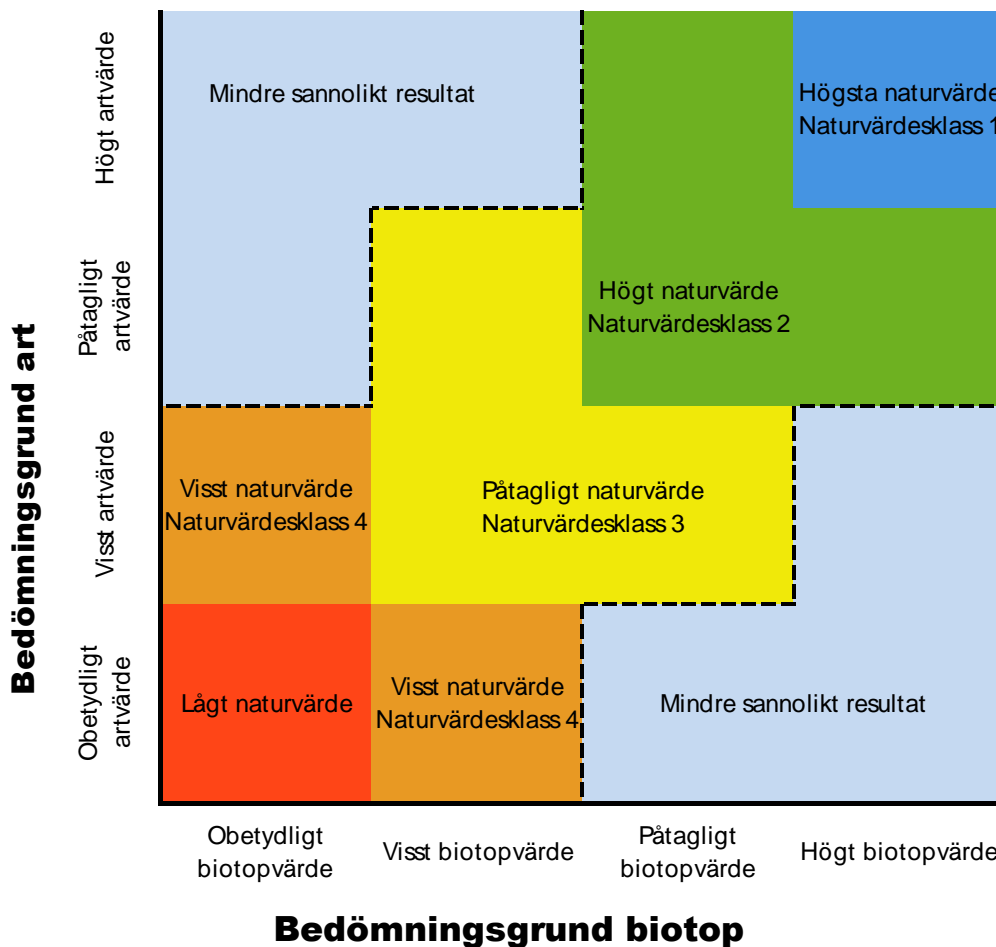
Bedömningsgrund art

Högt artvärde

Påtagligt artvärde

Visst artvärde

Obetydligt artvärde

Mindre sannolikt resultat

Högsta naturvärde
Naturvärdesklass 1

Högt naturvärde
Naturvärdesklass 2

Visst naturvärde
Naturvärdesklass 4

Påtagligt naturvärde
Naturvärdesklass 3

Lågt naturvärde

Visst naturvärde
Naturvärdesklass 4

Mindre sannolikt resultat

Obetydligt biotopvärde

Visst biotopvärde

Påtagligt biotopvärde

Högt biotopvärde

Bedömningsgrund biotop